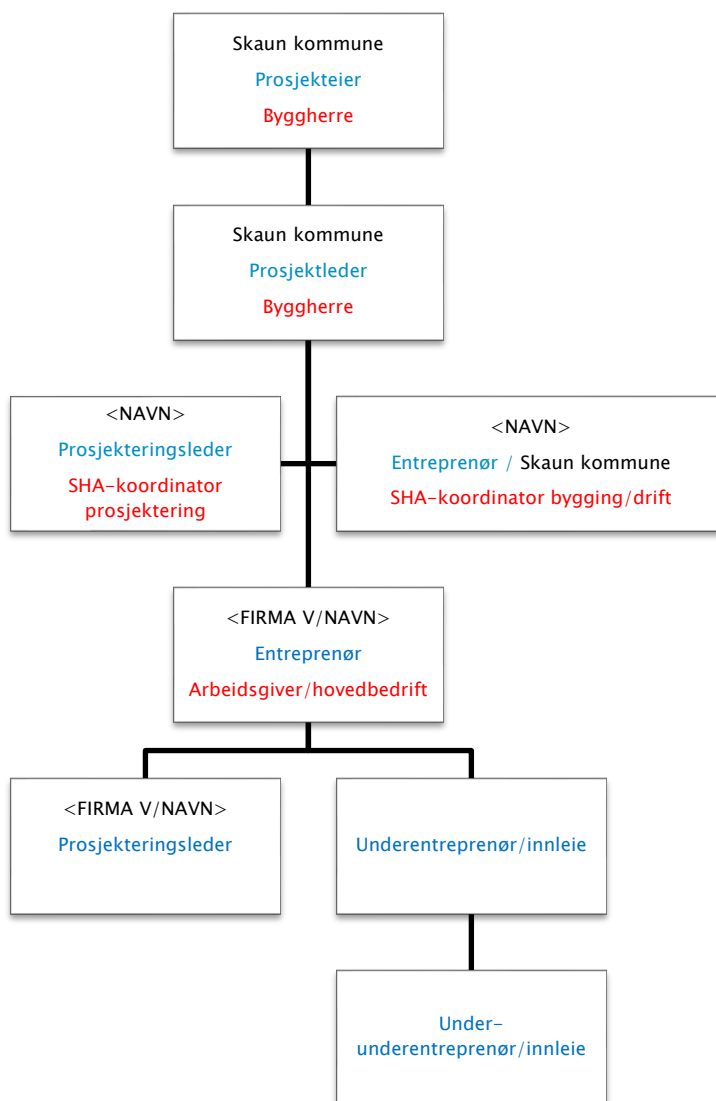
Skaun kommune
Prosjekteier
Byggherre

Skaun kommune
Prosjektleder
Byggherre

<NAVN>
Prosjekteringsleder
SHA-koordinator prosjektering

<NAVN>
Entreprenør / Skaun kommune
SHA-koordinator bygging/drift

<FIRMA V/NAVN>
Entreprenør
Arbeidsgiver/hovedbedrift

<FIRMA V/NAVN>
Prosjekteringsleder

Underentreprenør/innleie

Under-underentreprenør/innleie